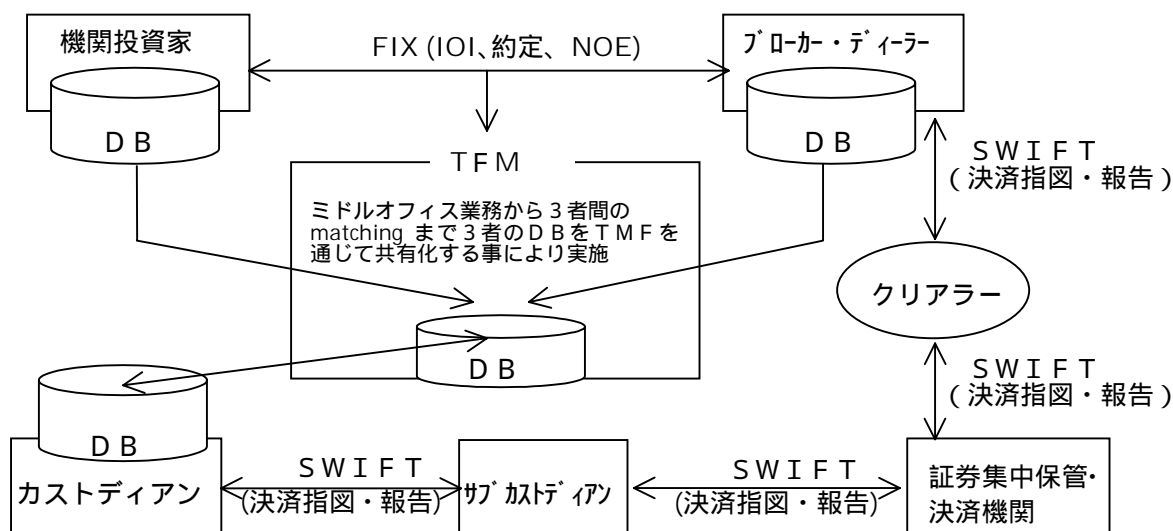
機関投資家

DB

FIX (IOI、約定、NOE)

ブローカー・ディーラー

DB

TFM

ミドルオフィス業務から３者間のmatching まで３者のDBをTMFを通じて共有化する事により実施

DB

SWIFT
(決済指図・報告)

クリアラー

SWIFT
(決済指図・報告)

DB

カストディアン

SWIFT
(決済指図・報告)

サブカストディアン

SWIFT
(決済指図・報告)

証券集中保管・
決済機関